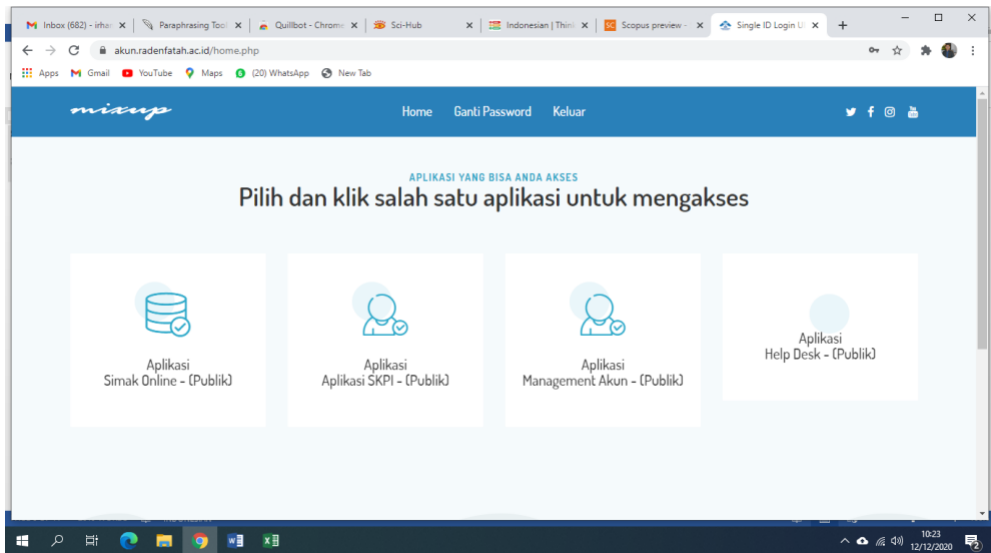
Inbox (682) - irhan ×
Paraphrasing Tool ×
Quillbot - Chrome ×
Sci-Hub ×
Indonesian | Think ×
Scopus preview - ×
Single ID Login U ×
+

akun.radenfatah.ac.id/home.php

Apps Gmail YouTube Maps (20) WhatsApp New Tab

mixup

Home Ganti Password Keluar

APLIKASI YANG BISA ANDA AKSES

Pilih dan klik salah satu aplikasi untuk mengakses

Aplikasi
Simak Online - (Publik)

Aplikasi
Aplikasi SKPI - (Publik)

Aplikasi
Management Akun - (Publik)

Aplikasi
Help Desk - (Publik)

10:23
12/12/2020